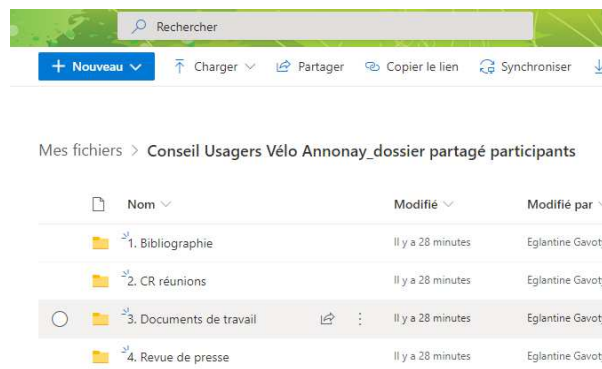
Rechercher

+ Nouveau ⌄ Charger ⌄ Partager Copier le lien Synchroniser

Mes fichiers > Conseil Usagers Vélo Annonay_dossier partagé participants

| | Nom ⌄ | | Modifié ⌄ | Modifié par ⌄ |
|---|---|---|---|---|
| | 1. Bibliographie | | Il y a 28 minutes | Eglantine Gavot |
| | 2. CR réunions | | Il y a 28 minutes | Eglantine Gavot |
| | 3. Documents de travail | | Il y a 28 minutes | Eglantine Gavot |
| | 4. Revue de presse | | Il y a 28 minutes | Eglantine Gavot |